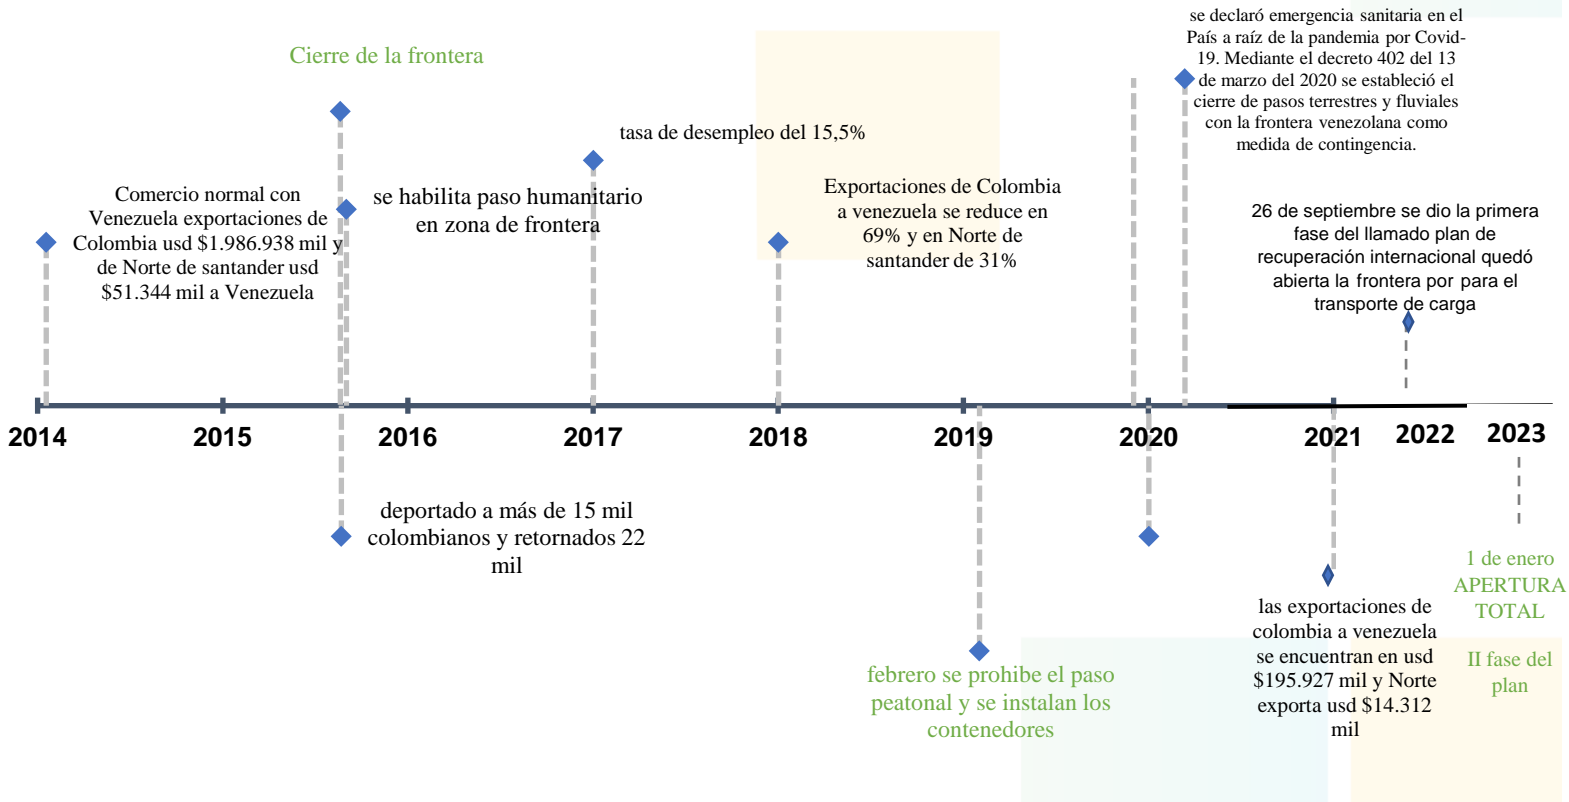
Cierre de la frontera

Comercio normal con Venezuela exportaciones de Colombia usd $1.986.938 mil y de Norte de santander usd $51.344 mil a Venezuela

se habilita paso humanitario en zona de frontera

tasa de desempleo del 15,5%

Exportaciones de Colombia a venezuela se reduce en 69% y en Norte de santander de 31%

se declaró emergencia sanitaria en el País a raíz de la pandemia por Covid-19. Mediante el decreto 402 del 13 de marzo del 2020 se estableció el cierre de pasos terrestres y fluviales con la frontera venezolana como medida de contingencia.

26 de septiembre se dio la primera fase del llamado plan de recuperación internacional quedó abierta la frontera por para el transporte de carga

2014 2015 2016 2017 2018 2019 2020 2021 2022 2023

deportado a más de 15 mil colombianos y retornados 22 mil

febrero se prohibe el paso peatonal y se instalan los contenedores

las exportaciones de colombia a venezuela se encuentran en usd $195.927 mil y Norte exporta usd $14.312 mil

1 de enero APERTURA TOTAL

II fase del plan